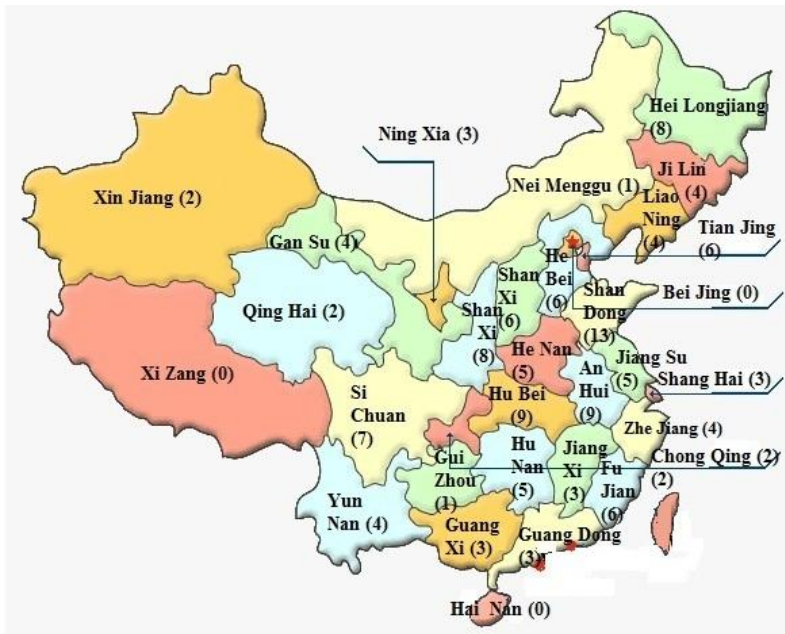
Hei Longjiang (8)

Ning Xia (3)

Ji Lin (4)

Nei Menggu (1)

Xin Jiang (2)

Liao Ning (4)

Tian Jing (6)

Gan Su (4)

He Bei (6)

Shan Xi (6)

Shan Dong (13)

Bei Jing (0)

Qing Hai (2)

Shan Xi (8)

He Nan (5)

Jiang Su (5)

Xi Zang (0)

An Hui (9)

Shang Hai (3)

Si Chuan (7)

Hu Bei (9)

Zhe Jiang (4)

Hu Nan (5)

Jiang Xi (3)

Chong Qing (2)

Gui Zhou (1)

Fu Jian (6)

(2)

Yun Nan (4)

Guang Xi (3)

Guang Dong (3)

Hai Nan (0)